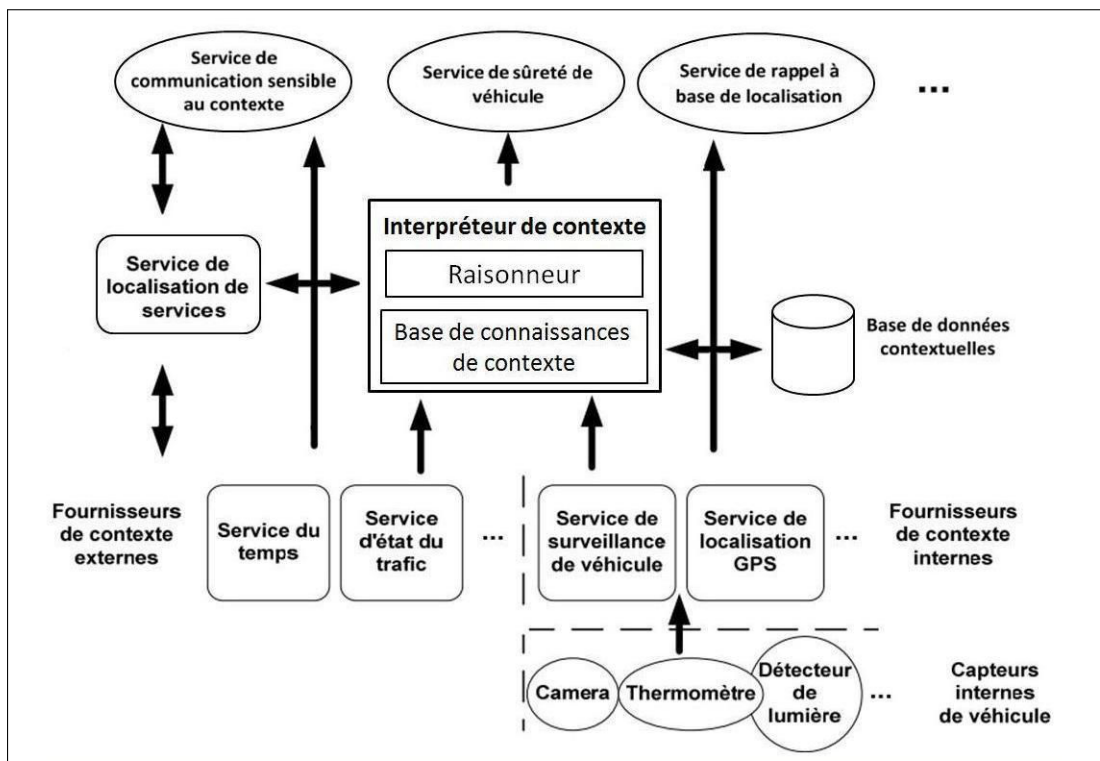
Service de communication sensible au contexte

Service de sûreté de véhicule

Service de rappel à base de localisation

...

Interpréteur de contexte

Raisonneur

Base de connaissances de contexte

Service de localisation de services

Base de données contextuelles

Fournisseurs de contexte externes

Service du temps

Service d'état du trafic

...

Service de surveillance de véhicule

Service de localisation GPS

...

Fournisseurs de contexte internes

Camera

Thermomètre

Détecteur de lumière

...

Capteurs internes de véhicule